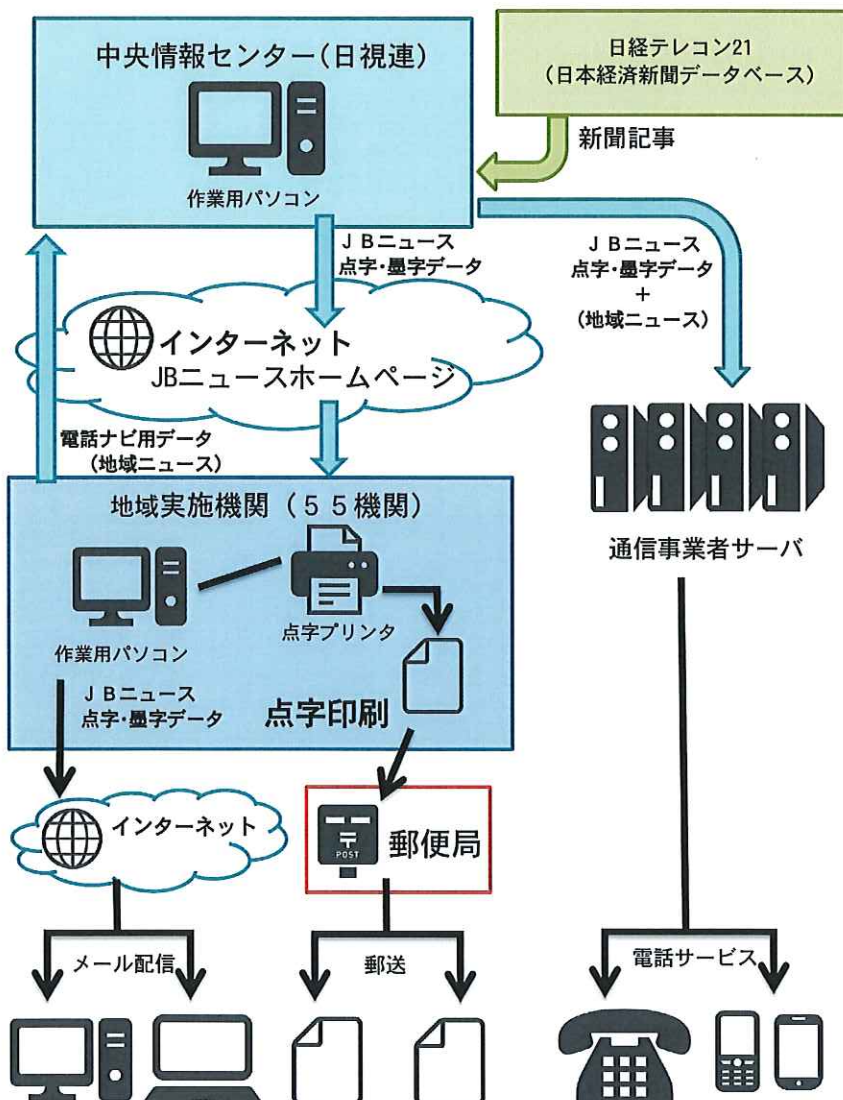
中央情報センター（日視連）

作業用パソコン

日経テレコン21
（日本経済新聞データベース）

新聞記事

ＪＢニュース
点字・墨字データ

ＪＢニュース
点字・墨字データ
＋
（地域ニュース）

インターネット
JBニュースホームページ

電話ナビ用データ
（地域ニュース）

通信事業者サーバ

地域実施機関（５５機関）

作業用パソコン

点字プリンタ

ＪＢニュース
点字・墨字データ

点字印刷

インターネット

POST

郵便局

メール配信

郵送

電話サービス